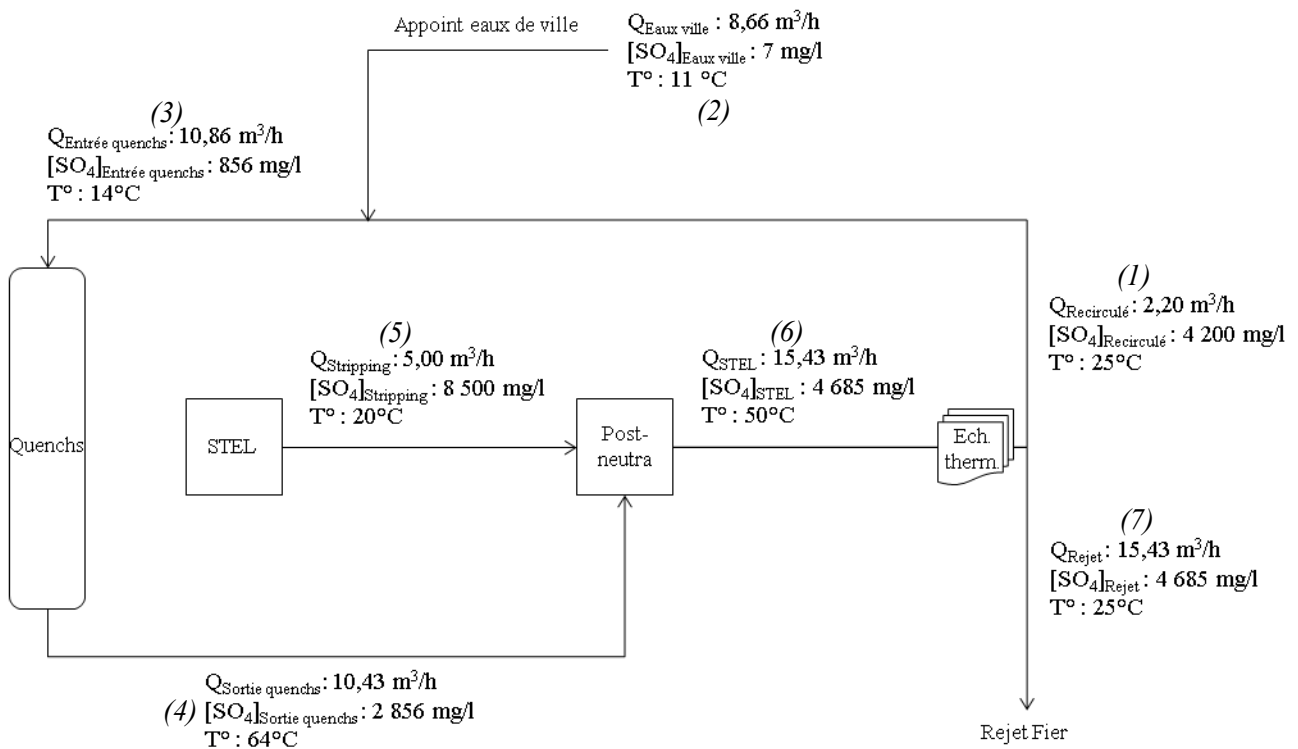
Appoint eaux de ville

$Q_{\text{Eaux ville}}$ : 8,66 m$^3$/h
$[SO_4]_{\text{Eaux ville}}$ : 7 mg/l
T° : 11 °C
(2)

(3)
$Q_{\text{Entrée quenchs}}$ : 10,86 m$^3$/h
$[SO_4]_{\text{Entrée quenchs}}$ : 856 mg/l
T° : 14°C

(1)
$Q_{\text{Recirculé}}$ : 2,20 m$^3$/h
$[SO_4]_{\text{Recirculé}}$ : 4 200 mg/l
T° : 25°C

Quenchs

(5)
$Q_{\text{Stripping}}$ : 5,00 m$^3$/h
$[SO_4]_{\text{Stripping}}$ : 8 500 mg/l
T° : 20°C

STEL

Post-neutra

(6)
$Q_{\text{STEL}}$ : 15,43 m$^3$/h
$[SO_4]_{\text{STEL}}$ : 4 685 mg/l
T° : 50°C

Ech. therm.

(7)
$Q_{\text{Rejet}}$ : 15,43 m$^3$/h
$[SO_4]_{\text{Rejet}}$ : 4 685 mg/l
T° : 25°C

$Q_{\text{Sortie quenchs}}$ : 10,43 m$^3$/h
(4) $[SO_4]_{\text{Sortie quenchs}}$ : 2 856 mg/l
T° : 64°C

Rejet Fier